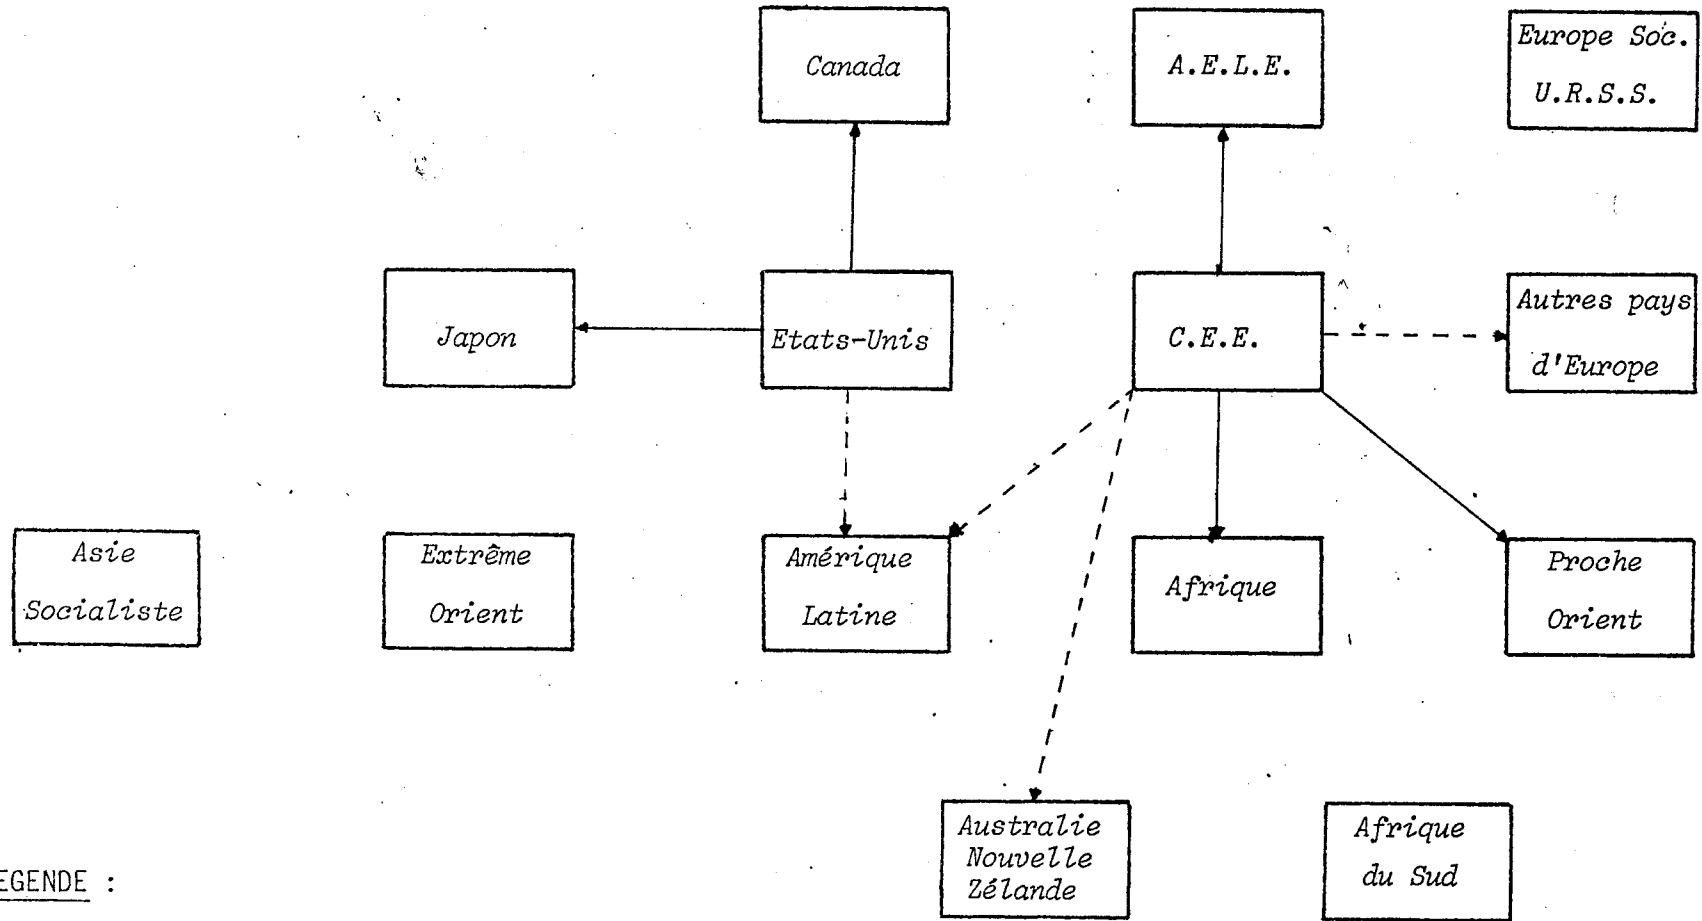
Canada

A.E.L.E.

Europe Soc.
U.R.S.S.

Japon

Etats-Unis

C.E.E.

Autres pays
d'Europe

Asie
Socialiste

Extrême
Orient

Amérique
Latine

Afrique

Proche
Orient

Australie
Nouvelle
Zélande

Afrique
du Sud

EGENDE :